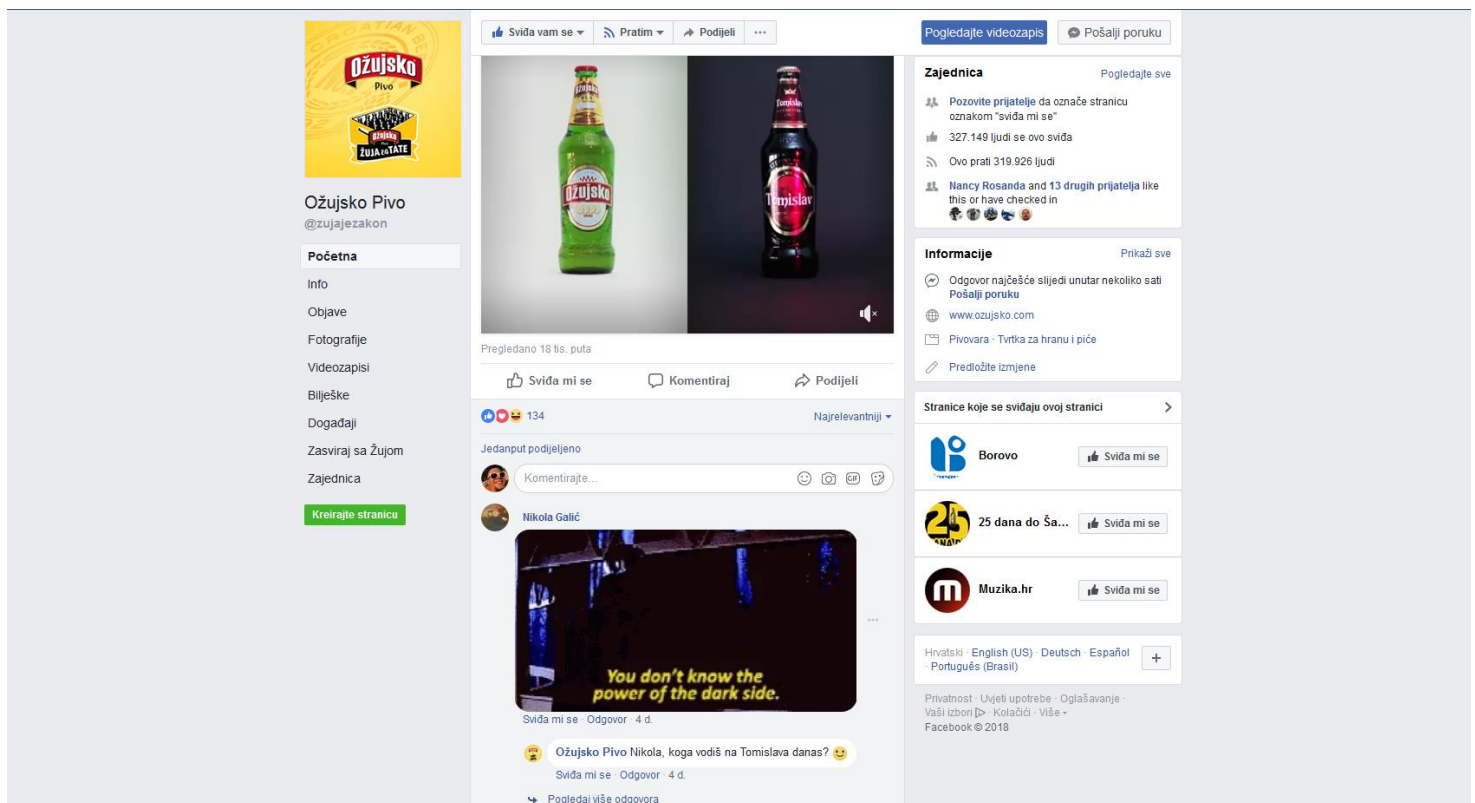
Ožujsko Pivo
ŽUJA je TATE

Ožujsko Pivo
@zujajezakon

Početna
Info
Objave
Fotografije
Videozapisi
Bilješke
Događaji
Zasviraj sa Žujom
Zajednica

Kreirajte stranicu

Sviđa vam se ▾ Pratim ▾ Podijeli ···

Pogledajte videozapis Pošalji poruku

Ožujsko
Tomislav

Pregledano 18 tis. puta

Sviđa mi se Komentiraj Podijeli

134 Najrelevantniji ▾

Jednaput podijeljeno

Komentirajte...

Nikola Galić
You don't know the power of the dark side.
Sviđa mi se · Odgovor · 4 d.

Ožujsko Pivo Nikola, koga vodiš na Tomislava danas?
Sviđa mi se · Odgovor · 4 d.

Pogledaj više odgovora

Zajednica
Pogledajte sve
Pozovite prijatelje da označe stranicu oznakom "sviđa mi se"
327.149 ljudi se ovo sviđa
Ovo prati 319.926 ljudi
Nancy Rosanda and 13 drugih prijatelja like this or have checked in

Informacije
Prikaži sve
Odgovor najčešće slijedi unutar nekoliko sati
Pošalji poruku
www.ozujsko.com
Pivovara · Tvrtka za hranu i piće
Predložite izmjene

Stranice koje se sviđaju ovoj stranici
Borovo Sviđa mi se
25 dana do Ša... Sviđa mi se
Muzika.hr Sviđa mi se

Hrvatski · English (US) · Deutsch · Español · Português (Brasil)

Privatnost · Uvjeti upotrebe · Oglašavanje · Vaši izbori · Kolačići · Više ▾
Facebook © 2018